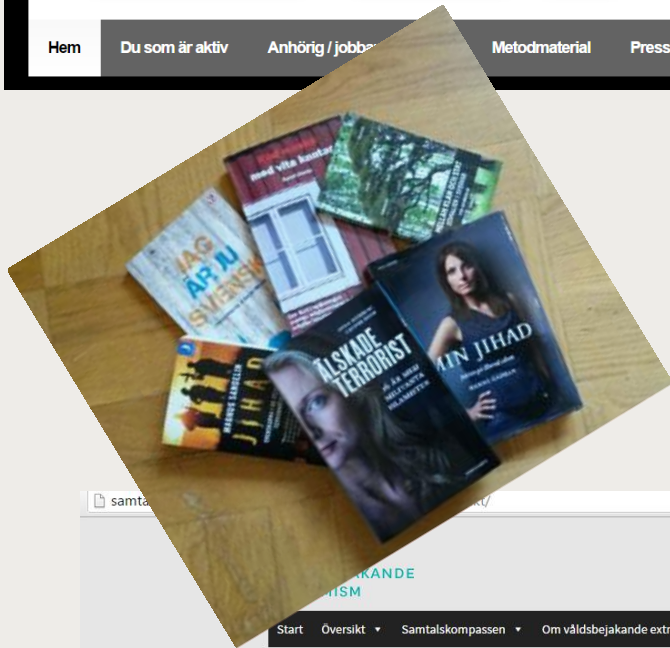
Hem Du som är aktiv Anhörig / jobba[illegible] Metodmaterial Press

med vita knutar

JAG ÄR JU SVENSK

MIN JIHAD

ÄLSKADE TERRORIST

JIHAD

MAGNUS SANDELIN

samta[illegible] t/

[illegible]AKANDE
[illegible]ISM

Start Översikt ▾ Samtalskompassen ▾ Om våldsbejakande extr